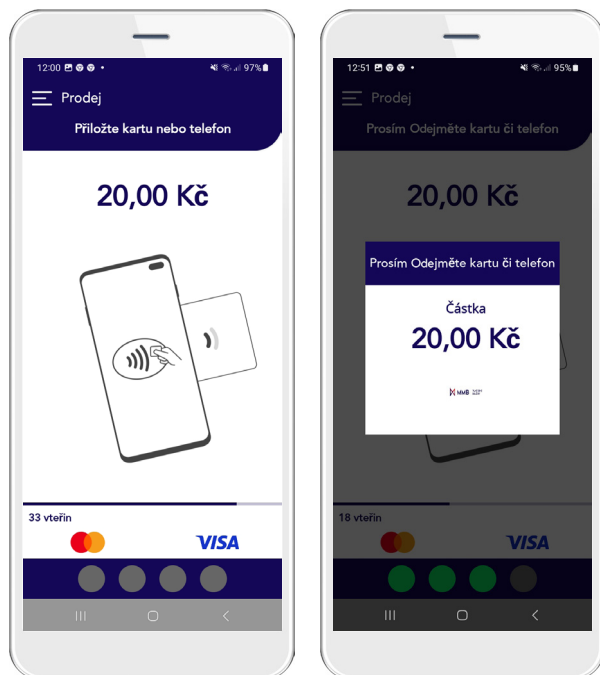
12:00 97%

Prodej

Přiložte kartu nebo telefon

20,00 Kč

33 vteřin

VISA

12:51 95%

Prodej

Prosím Odejměte kartu či telefon

20,00 Kč

Prosím Odejměte kartu či telefon

Částka

20,00 Kč

MMB

18 vteřin

VISA